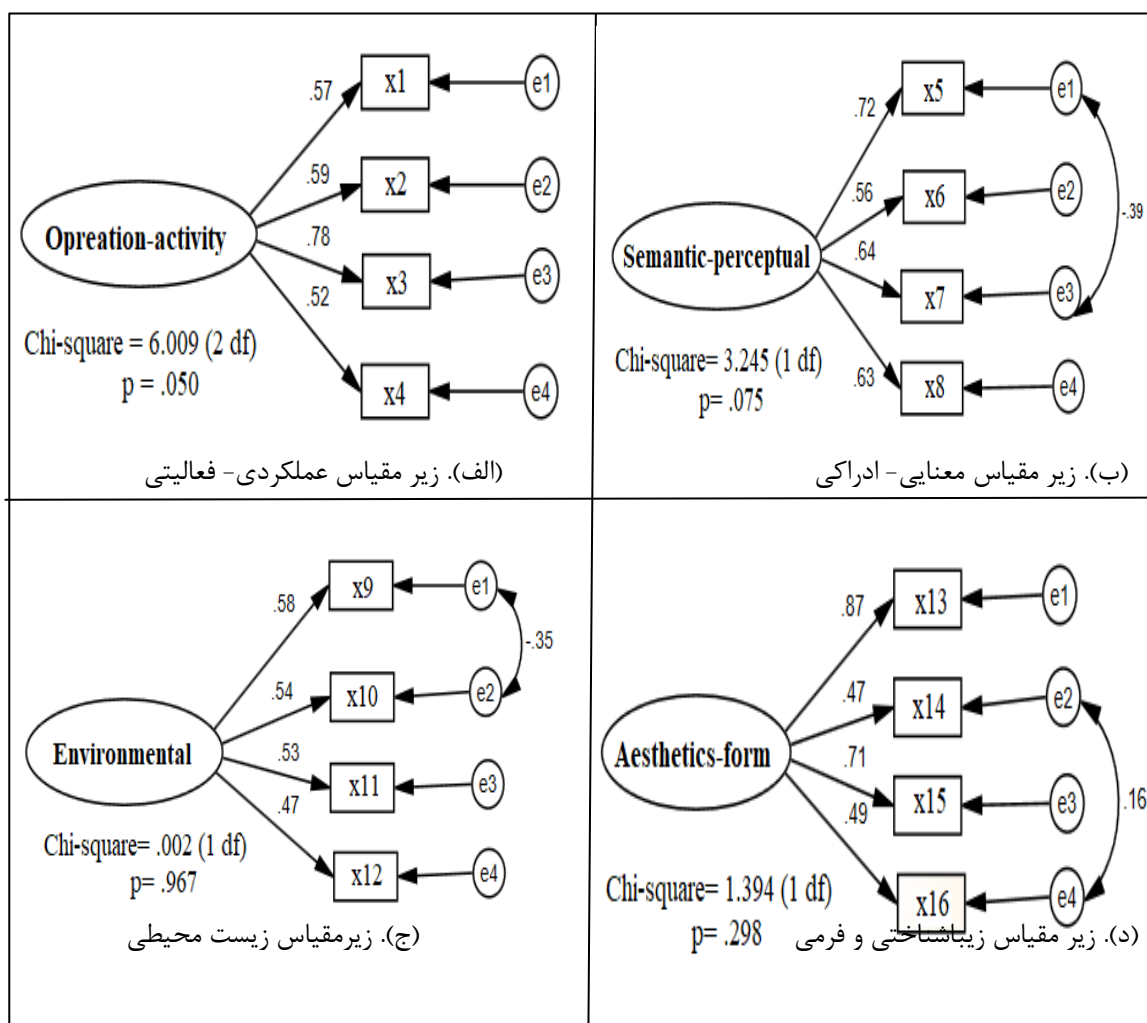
.57
x1
e1
.59
x2
e2
Opreation-activity
.78
x3
e3
.52
x4
e4
Chi-square = 6.009 (2 df)
p = .050

(الف). زیر مقیاس عملکردی- فعالیتی

.72
x5
e1
.56
x6
e2
-.39
Semantic-perceptual
.64
x7
e3
.63
x8
e4
Chi-square= 3.245 (1 df)
p= .075

(ب). زیر مقیاس معنایی- ادراکی

.58
x9
e1
-.35
.54
x10
e2
Environmental
.53
x11
e3
.47
x12
e4
Chi-square= .002 (1 df)
p= .967

(ج). زیرمقیاس زیست محیطی

.87
x13
e1
.47
x14
e2
Aesthetics-form
.71
x15
e3
.16
.49
x16
e4
Chi-square= 1.394 (1 df)
p= .298

(د). زیر مقیاس زیباشناختی و فرمی